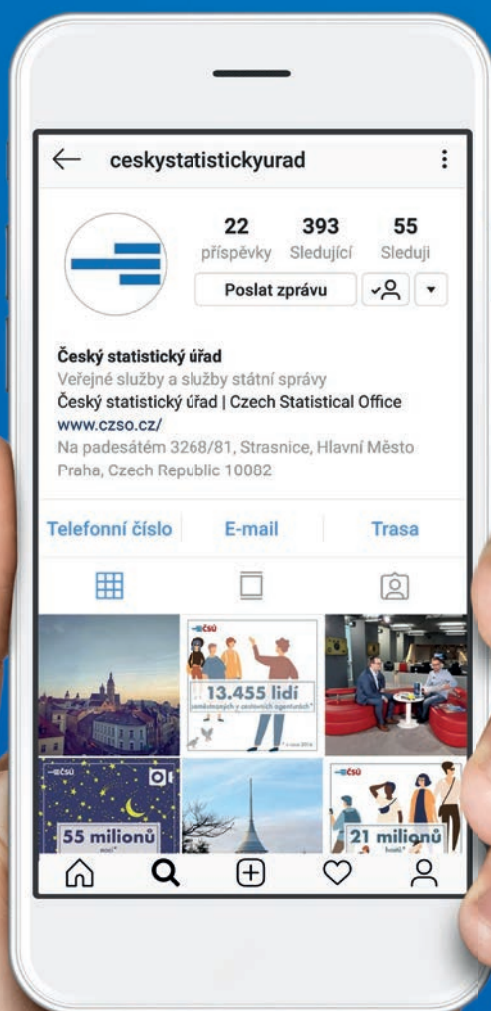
ceskystatistickyurad

22
příspěvky

393
Sledující

55
Sleduji

Poslat zprávu

Český statistický úřad
Veřejné služby a služby státní správy
Český statistický úřad | Czech Statistical Office
www.czso.cz/
Na padesátém 3268/81, Strasnice, Hlavní Město Praha, Czech Republic 10002

Telefonní číslo
E-mail
Trasa

ČSÚ
13.455 lidí
zaměstnaných v cestovních agenturách*
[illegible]

ČSÚ
55 milionů
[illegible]

ČSÚ
21 milionů
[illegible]